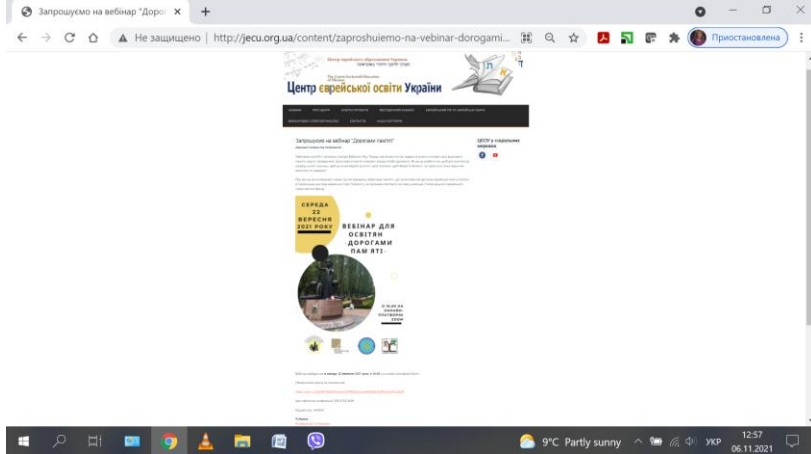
Запрошуємо на вебінар "Дорог ×

+

Не защищено | http://jecu.org.ua/content/zaproshuiemo-na-vebinar-dorogami...

Приостановлена

Центр єврейської освіти України

Запрошуємо на вебінар "Дорогами пам'яті"

ЦЄОУ в соціальних мережах

СЕРЕДА 22 ВЕРЕСНЯ 2021 РОКУ

ВЕБІНАР ДЛЯ ОСВІТЯН «ДОРОГАМИ ПАМ'ЯТІ»

О 16:00 НА ОНЛАЙН-ПЛАТФОРМІ ZOOM

9°C Partly sunny

УКР

12:57
06.11.2021